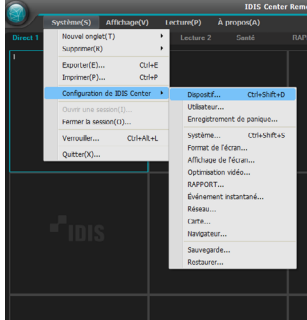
IDIS Center Rem

Système(S) Affichage(V) Lecture(P) À propos(A)

Direct 1 Lecture 2 Santé RAP

1

Nouvel onglet(T)
Supprimer(K)
Exporter(E)... Ctrl+E
Imprimer(P)... Ctrl+P
Configuration de IDIS Center
Ouvrir une session(I)...
Fermer la session(O)...
Verrouiller... Ctrl+Alt+L
Quitter(X)...

Dispositif... Ctrl+Shift+D
Utilisateur...
Enregistrement de panique...
Système... Ctrl+Shift+S
Format de l'écran...
Affichage de l'écran...
Optimisation vidéo...
RAPPORT...
Événement instantané...
Réseau...
Carte...
Navigateur...
Sauvegarde...
Restaurer...

IDIS